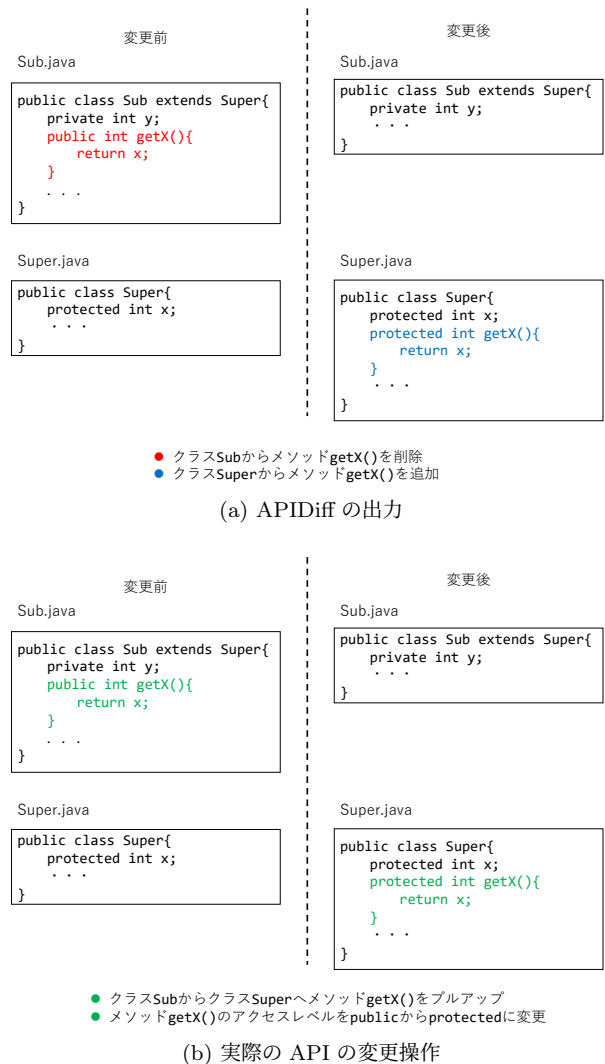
変更前

Sub.java

```
public class Sub extends Super{
    private int y;
    public int getX(){
        return x;
    }
    . . .
}
```

Super.java

```
public class Super{
    protected int x;
    . . .
}
```

変更後

Sub.java

```
public class Sub extends Super{
    private int y;
    . . .
}
```

Super.java

```
public class Super{
    protected int x;
    protected int getX(){
        return x;
    }
    . . .
}
```

● クラスSubからメソッドgetX()を削除
● クラスSuperからメソッドgetX()を追加

(a) APIDiff の出力

変更前

Sub.java

```
public class Sub extends Super{
    private int y;
    public int getX(){
        return x;
    }
    . . .
}
```

Super.java

```
public class Super{
    protected int x;
    . . .
}
```

変更後

Sub.java

```
public class Sub extends Super{
    private int y;
    . . .
}
```

Super.java

```
public class Super{
    protected int x;
    protected int getX(){
        return x;
    }
    . . .
}
```

● クラスSubからクラスSuperへメソッドgetX()をプルアップ
● メソッドgetX()のアクセスレベルをpublicからprotectedに変更

(b) 実際の API の変更操作